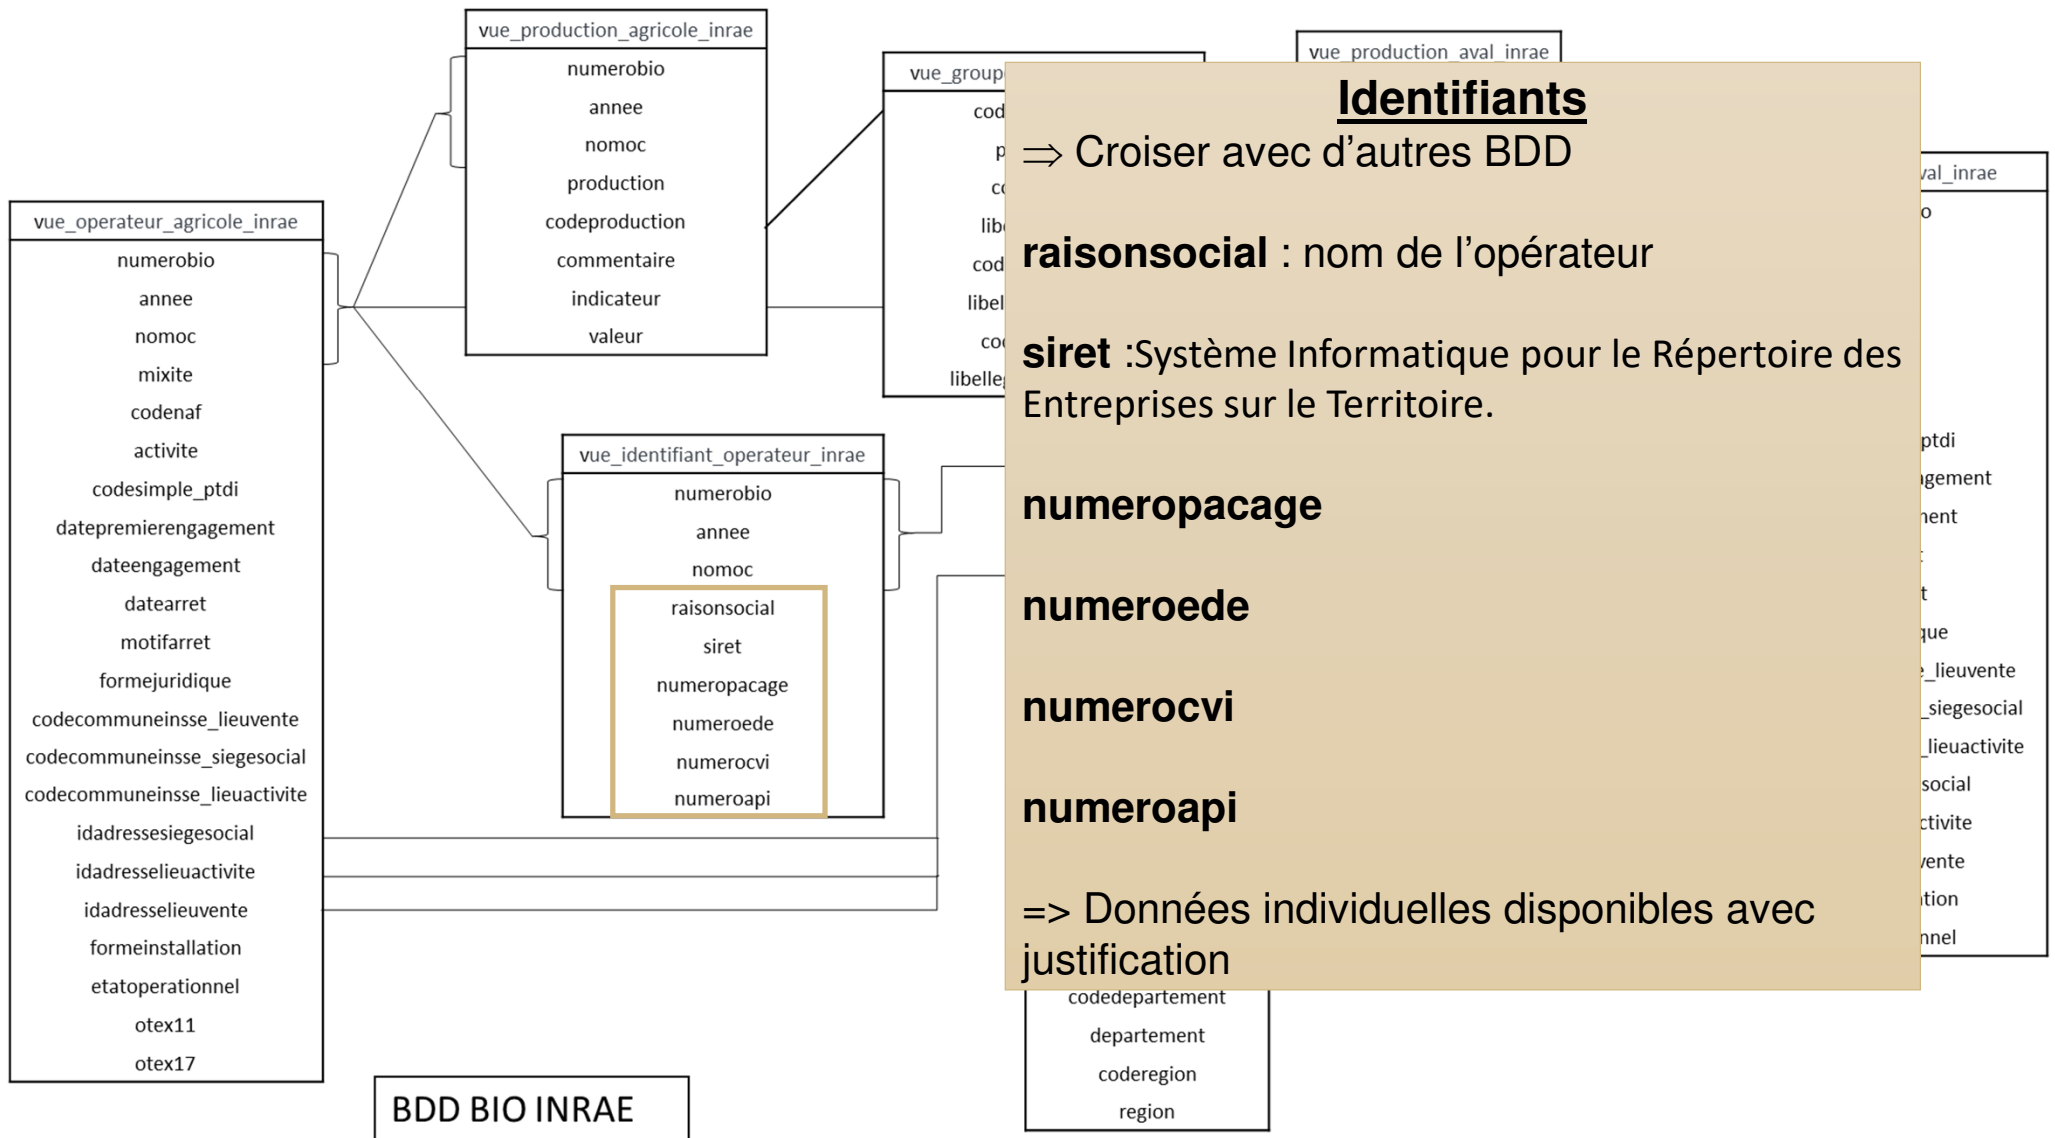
vue_production_agricole_inrae
numerobio
annee
nomoc
production
codeproduction
commentaire
indicateur
valeur

vue_group
cod
p
co
lib
cod
libel
co
libelle

vue_production_aval_inrae

val_inrae
o
ptdi
gement
ent
t
que
_lieuvente
_siegesocial
_lieuactivite
social
ctivite
ente
tion
nnel

vue_operateur_agricole_inrae
numerobio
annee
nomoc
mixite
codenaf
activite
codesimple_ptdi
datepremierengagement
dateengagement
datearret
motifarret
formejuridique
codecommuneinsse_lieuvente
codecommuneinsse_siegesocial
codecommuneinsse_lieuactivite
idadressesiegesocial
idadresselieuactivite
idadresselieuvente
formeinstallation
etatoperationnel
otex11
otex17

vue_identifiant_operateur_inrae
numerobio
annee
nomoc
raisonsocial
siret
numeropacage
numeroede
numerocvi
numeroapi

**Identifiants**
⇒ Croiser avec d'autres BDD

**raisonsocial** : nom de l'opérateur

**siret** :Système Informatique pour le Répertoire des Entreprises sur le Territoire.

**numeropacage**

**numeroede**

**numerocvi**

**numeroapi**

=> Données individuelles disponibles avec justification

codedepartement
departement
coderegion
region

BDD BIO INRAE